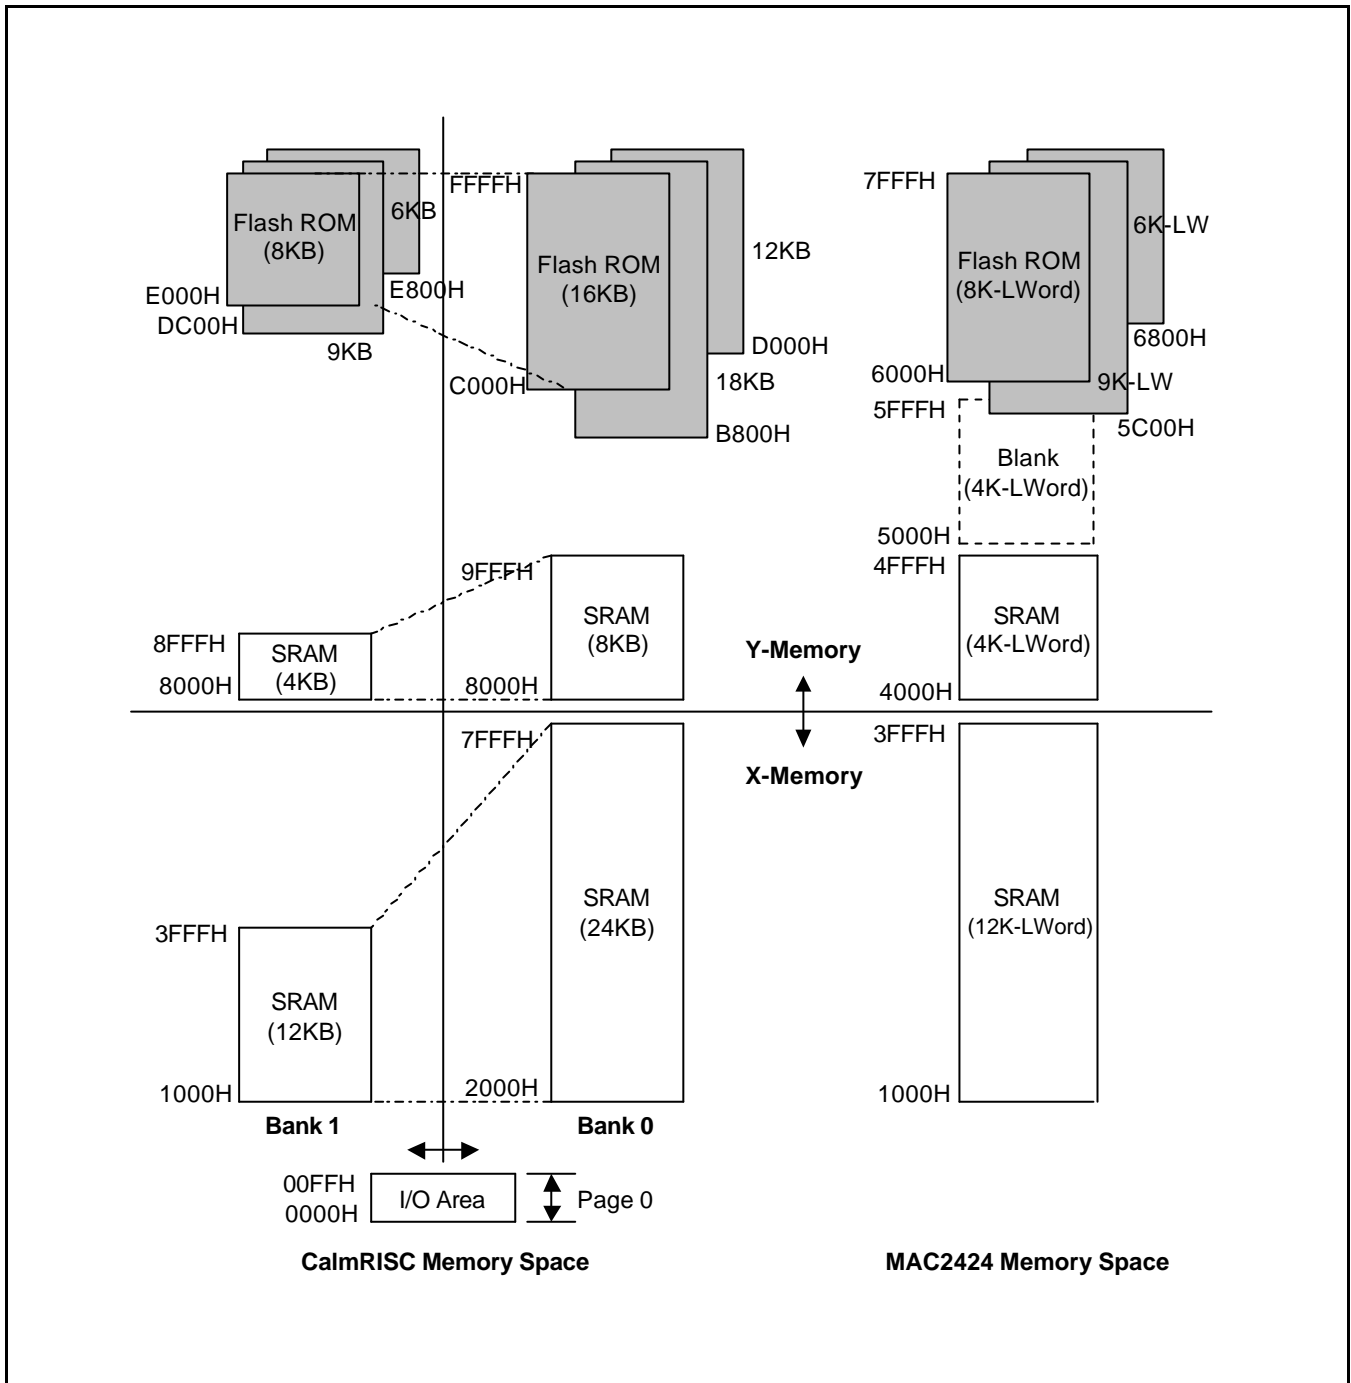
Flash ROM (8KB)
6KB
E000H
DC00H
E800H
9KB
FFFFH
Flash ROM (16KB)
12KB
D000H
18KB
C000H
B800H
7FFFH
Flash ROM (8K-LWord)
6K-LW
6800H
6000H
9K-LW
5FFFH
5C00H
Blank (4K-LWord)
5000H
9FFFH
SRAM (8KB)
8FFFH
SRAM (4KB)
8000H
8000H
Y-Memory
4FFFH
SRAM (4K-LWord)
4000H
7FFFH
X-Memory
3FFFH
SRAM (24KB)
SRAM (12K-LWord)
3FFFH
SRAM (12KB)
1000H
2000H
1000H
Bank 1
Bank 0
00FFH
0000H
I/O Area
Page 0
CalmRISC Memory Space
MAC2424 Memory Space